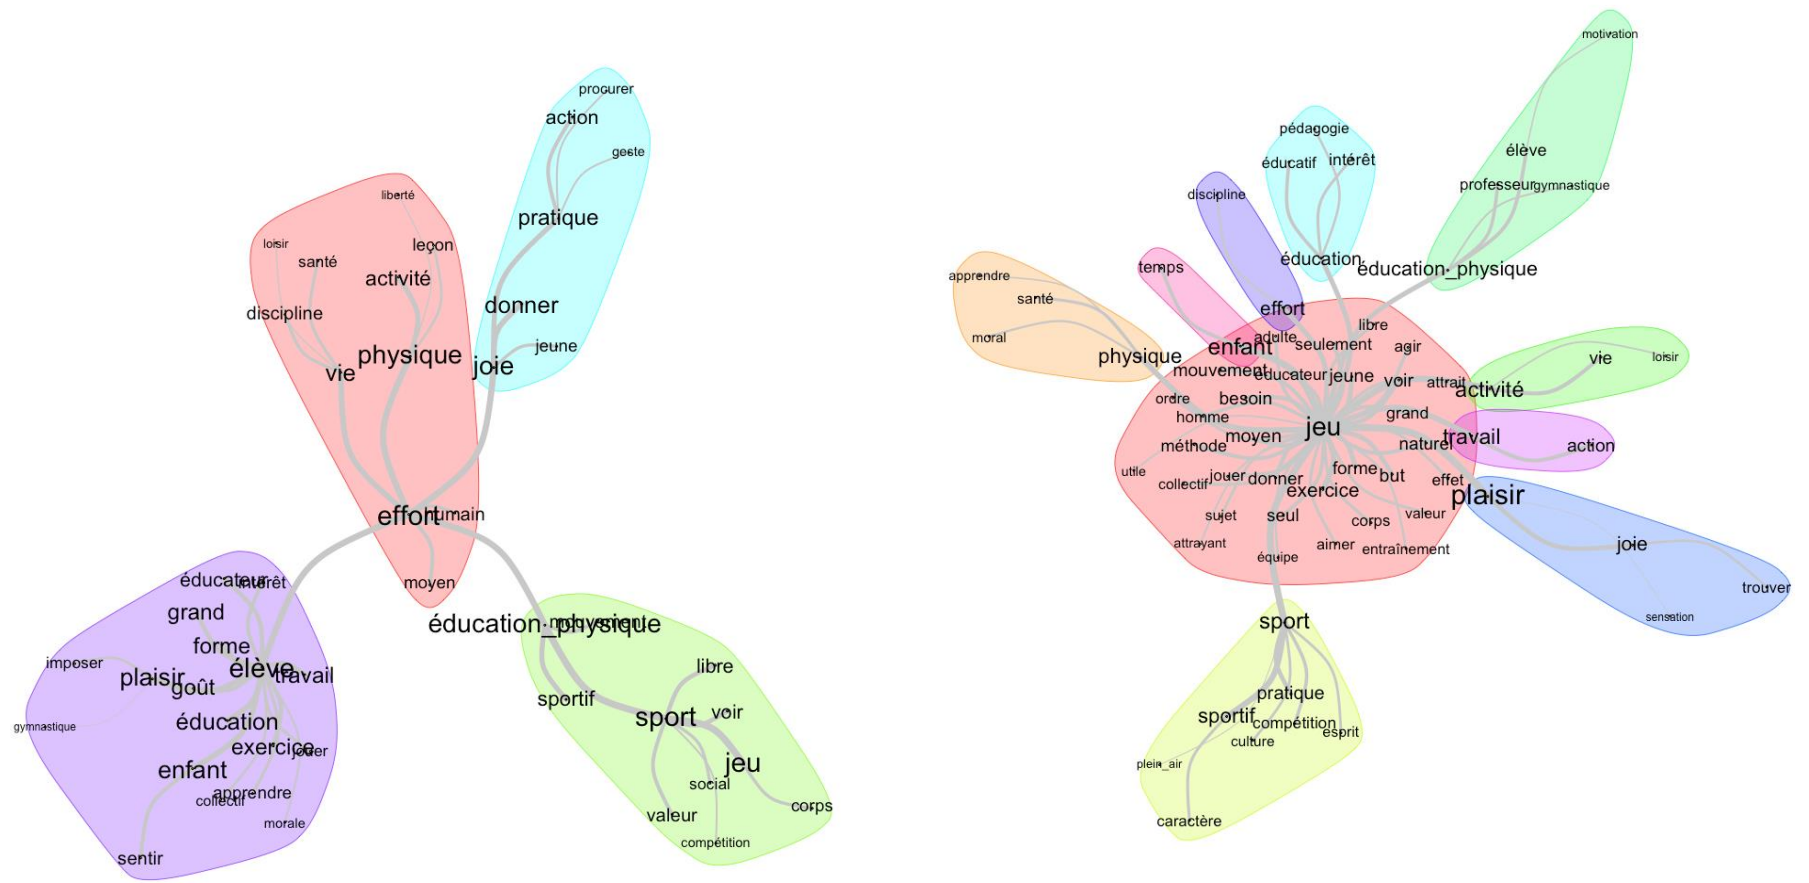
procurer
action
geste
pratique
liberté
loisir
leçon
santé
activité
discipline
donner
jeune
vie
physique
joie
effort
humain
moyen
éducateur
intérêt
grand
forme
imposer
plaisir
goût
élève
travail
gymnastique
éducation
exercice
jouer
enfant
apprendre
collectif
morale
sentir
éducation_physique
mouvement
libre
sportif
sport
voir
jeu
social
corps
valeur
compétition

motivation
élève
professeur
gymnastique
pédagogie
éducatif
intérêt
discipline
éducation
éducation_physique
temps
apprendre
santé
moral
physique
effort
adulte
enfant
seulement
libre
agir
mouvement
éducateur
jeune
voir
attrait
activité
vie
loisir
ordre
besoin
homme
grand
méthode
moyen
jeu
naturel
travail
action
utile
collectif
jouer
donner
forme
but
effet
plaisir
exercice
sujet
seul
corps
valeur
joie
attrayant
aimer
entraînement
équipe
trouver
sensation
sport
pratique
sportif
compétition
esprit
culture
plein_air
caractère